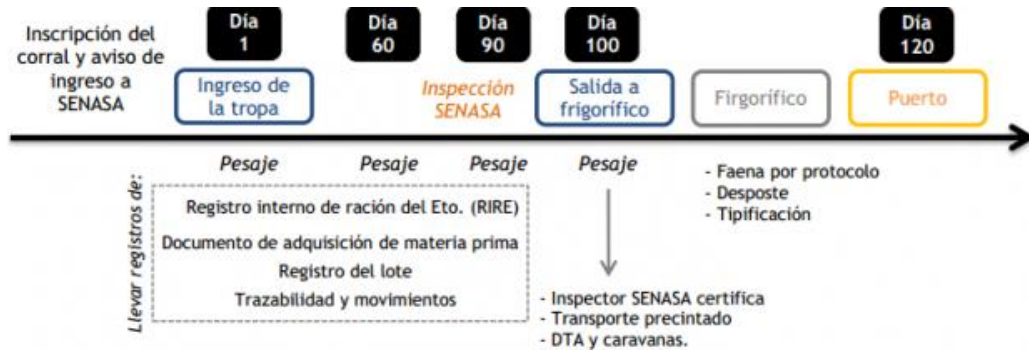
Inscripción del corral y aviso de ingreso a SENASA

Día 1

Ingreso de la tropa

Día 60

Día 90

Inspección SENASA

Día 100

Salida a frigorífico

Firgorífico

Día 120

Puerto

Pesaje

Pesaje

Pesaje

Pesaje

Llevar registros de:

Registro interno de ración del Eto. (RIRE)

Documento de adquisición de materia prima

Registro del lote

Trazabilidad y movimientos

- Inspector SENASA certifica
- Transporte precintado
- DTA y caravanas.

- Faena por protocolo
- Desposte
- Tipificación